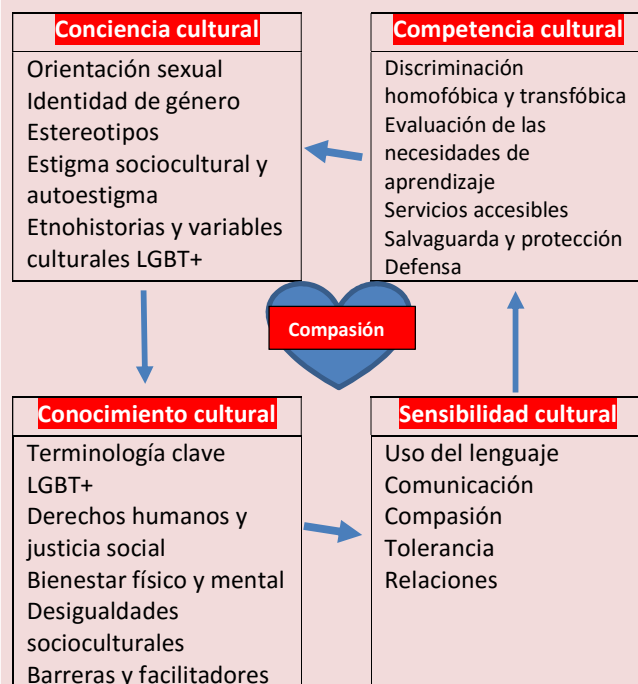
Conciencia cultural

Orientación sexual
Identidad de género
Estereotipos
Estigma sociocultural y autoestigma
Etnohistorias y variables culturales LGBT+

Competencia cultural

Discriminación homofóbica y transfóbica
Evaluación de las necesidades de aprendizaje
Servicios accesibles
Salvaguarda y protección
Defensa

Compasión

Conocimiento cultural

Terminología clave LGBT+
Derechos humanos y justicia social
Bienestar físico y mental
Desigualdades socioculturales
Barreras y facilitadores

Sensibilidad cultural

Uso del lenguaje
Comunicación
Compasión
Tolerancia
Relaciones